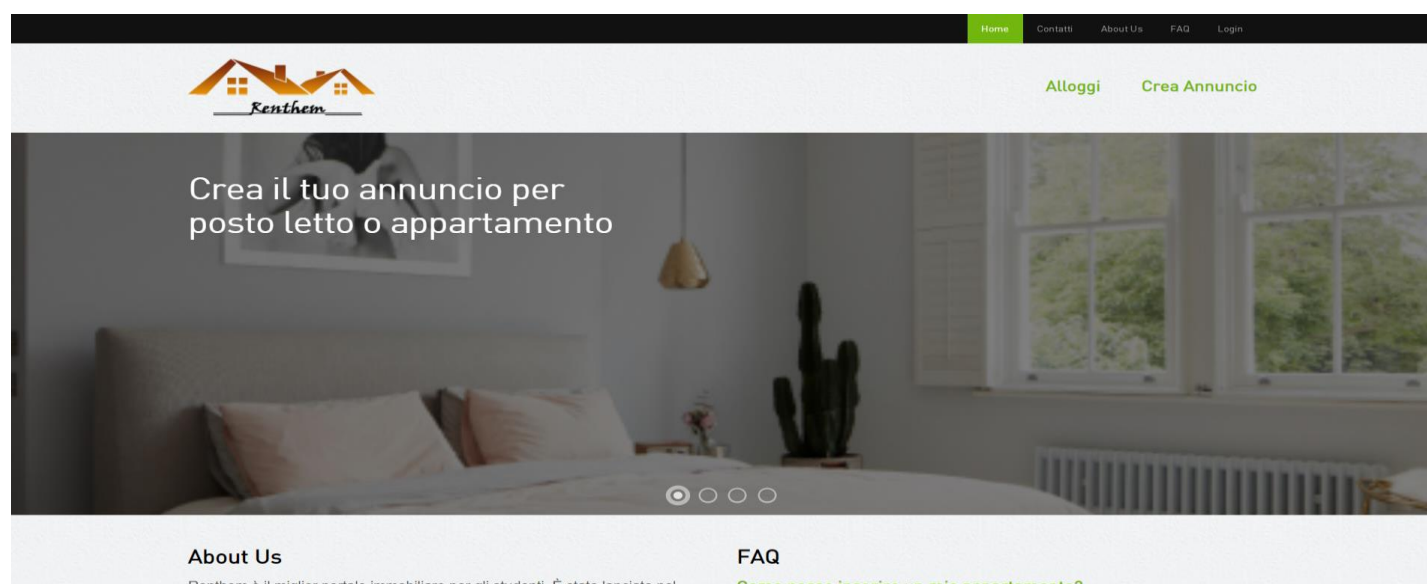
Home Contatti About Us FAQ Login

Renthem

Alloggi Crea Annuncio

Crea il tuo annuncio per posto letto o appartamento

About Us

Renthem è il miglior portale immobiliare per gli studenti. È stato lanciato nel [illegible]

FAQ

Come posso inserire un mio appartamento?